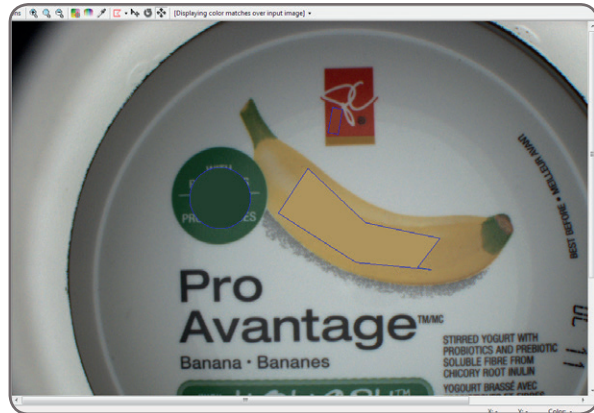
[Displaying color matches over input image]

PRO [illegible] ES

BEST BEFORE · MEILLEUR AVANT

Pro Avantage™/MC

Banana · Bananes

STIRRED YOGURT WITH PROBIOTICS AND PREBIOTIC SOLUBLE FIBRE FROM CHICORY ROOT INULIN

YOGOURT BRASSÉ AVEC

UL 11